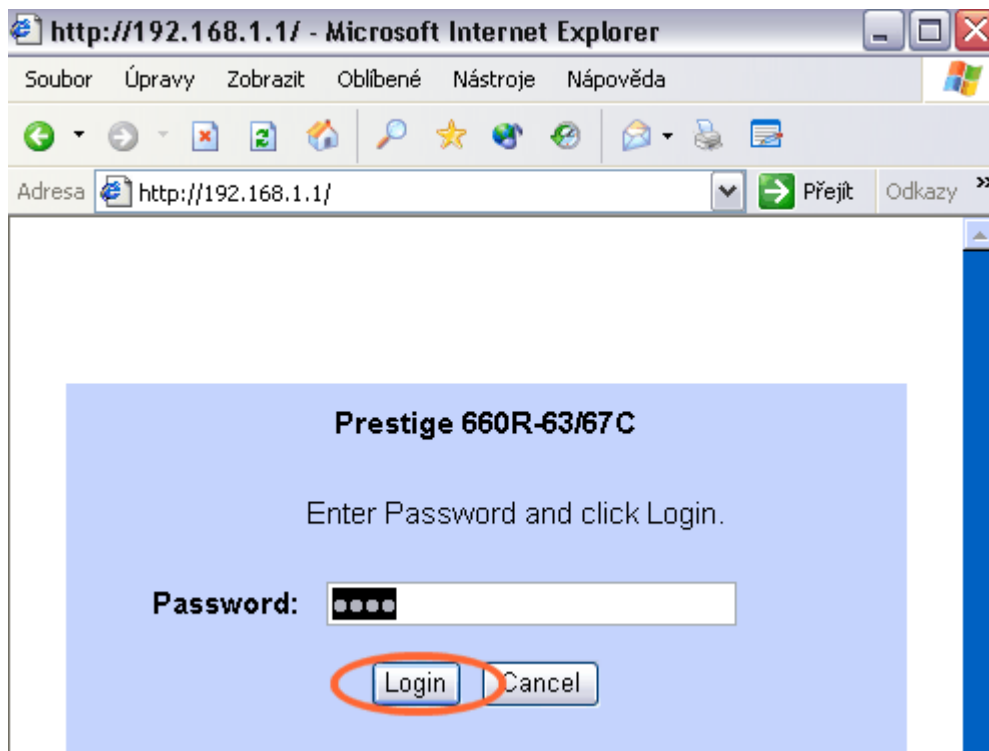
http://192.168.1.1/ - Microsoft Internet Explorer

Soubor Úpravy Zobrazit Oblíbené Nástroje Nápověda

Adresa http://192.168.1.1/ Přejít Odkazy »

Prestige 660R-63/67C

Enter Password and click Login.

Password: ●●●●

Login Cancel